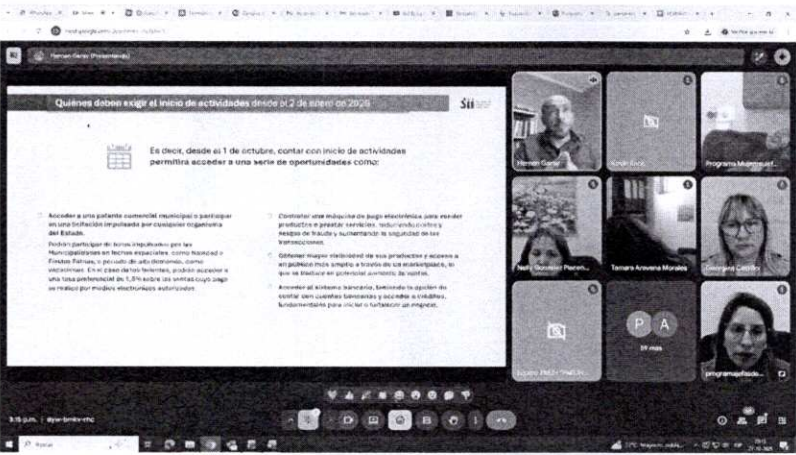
Hernan Garay (Presentando)

Quiénes deben exigir el inicio de actividades desde el 2 de enero de 2026

Sii

Es decir, desde el 1 de octubre, contar con inicio de actividades permitirá acceder a una serie de oportunidades como:

Acceder a una patente comercial municipal o participar en una licitación impulsada por cualquier organismo del Estado.

Podrán participar de ferias impulsadas por las Municipalidades en fechas especiales, como Navidad y Fiestas Patrias, o período de alto demanda, como vacaciones. En el caso de los feriantes, podrán acceder a una tasa preferencial de 1,5% sobre las ventas cuyo pago se realice por medios electrónicos autorizados.

Contratar una máquina de pago electrónica para vender productos o prestar servicios, reduciendo costos y riesgos de fraude y aumentando la seguridad de las transacciones.

Obtener mayor visibilidad de sus productos y acceso a un público más amplio a través de un marketplace, lo que se traduce en potencial aumento de ventas.

Acceder al sistema bancario, teniendo la opción de contar con cuentas bancarias y acceder a créditos, fundamentales para iniciar o fortalecer un negocio.

Hernan Garay
Programa Mujeres Jef...
Nelly Gonzalez Pavez
Tamara Arevena Morales
Georgina Castillo
P A
19 más
programajefasde...

3:15 p.m. | dyw-bmkv-chc

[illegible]